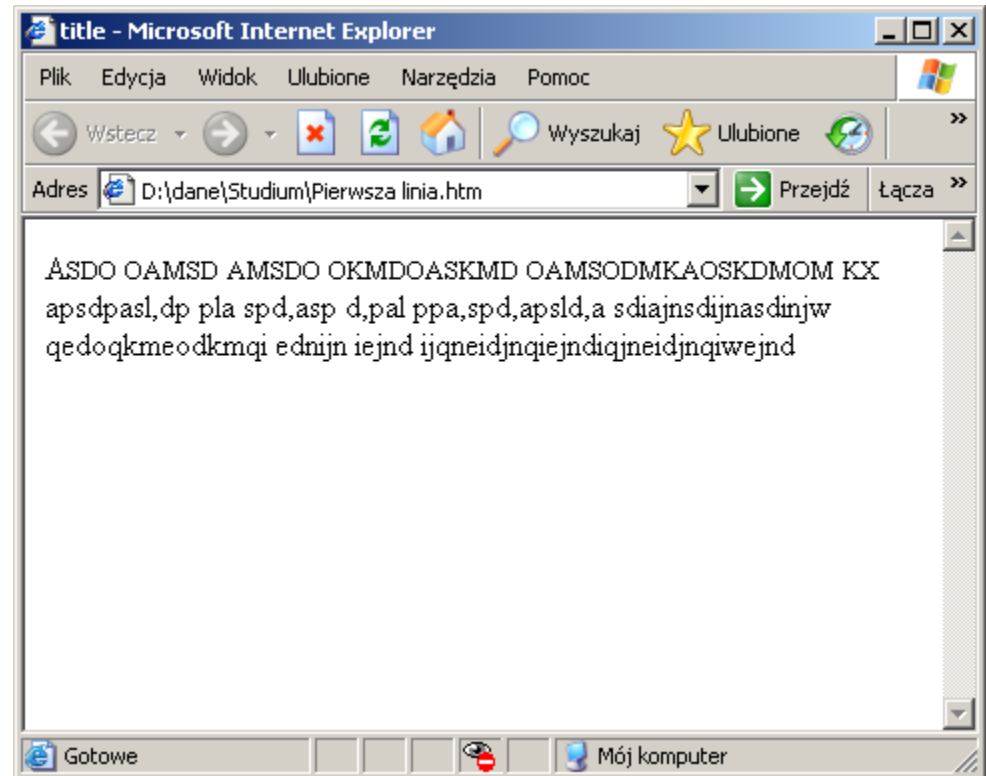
title - Microsoft Internet Explorer

Plik Edycja Widok Ulubione Narzędzia Pomoc

Wstecz Wyszukaj Ulubione

Adres D:\dane\Studium\Pierwsza linia.htm Przejdź Łącza

ASDO OAMSD AMSDO OKMDOASKMD OAMSODMKAOSKDMOM KX apsdpasl,dp pla spd,asp d,pal ppa,spd,apsld,a sdiajnsdijnasdinjw qedoqkmeodkmqi ednijn iejnd ijqneidjnqiejndiqjneidjnqiwejnd

Gotowe Mój komputer